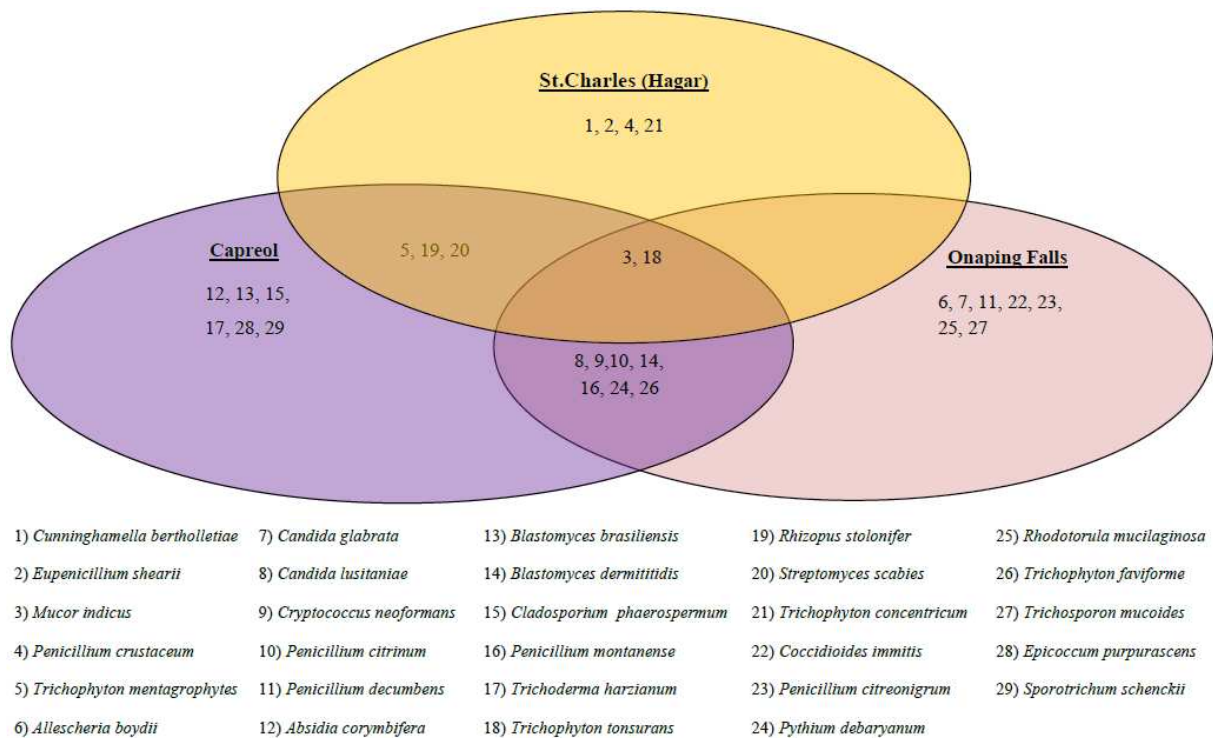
St.Charles (Hagar)

1, 2, 4, 21

Capreol

12, 13, 15, 17, 28, 29

5, 19, 20

3, 18

Onaping Falls

6, 7, 11, 22, 23, 25, 27

8, 9,10, 14, 16, 24, 26

1) Cunninghamella bertholletiae
2) Eupenicillium shearii
3) Mucor indicus
4) Penicillium crustaceum
5) Trichophyton mentagrophytes
6) Allescheria boydii

7) Candida glabrata
8) Candida lusitaniae
9) Cryptococcus neoformans
10) Penicillium citrinum
11) Penicillium decumbens
12) Absidia corymbifera

13) Blastomyces brasiliensis
14) Blastomyces dermititidis
15) Cladosporium phaerospermum
16) Penicillum montanense
17) Trichoderma harzianum
18) Trichophyton tonsurans

19) Rhizopus stolonifer
20) Streptomyces scabies
21) Trichophyton concentricum
22) Coccidioides immitis
23) Penicillium citreonigrum
24) Pythium debaryanum

25) Rhodotorula mucilaginosa
26) Trichophyton faviforme
27) Trichosporon mucoides
28) Epicoccum purpurascens
29) Sporotrichum schenckii